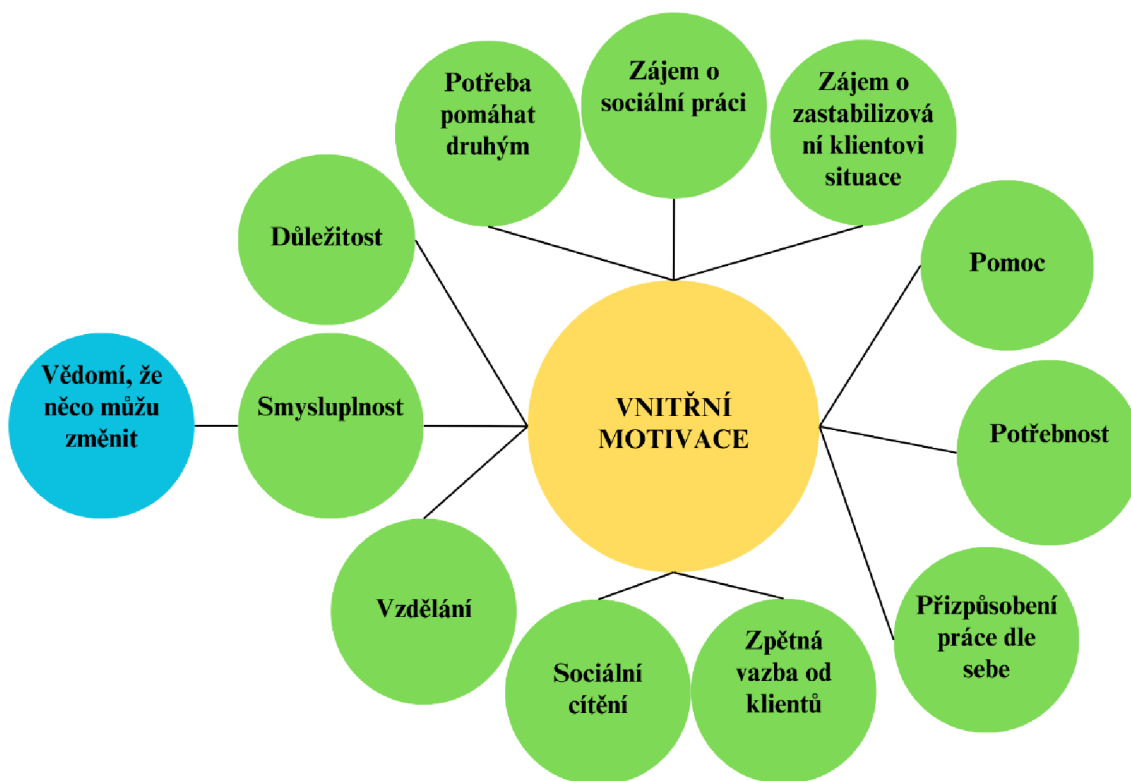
Potřeba pomáhat druhým

Zájem o sociální práci

Zájem o zastabilizování klientovi situace

Důležitost

Pomoc

Vědomí, že něco můžu změnit

Smysluplnost

VNITŘNÍ MOTIVACE

Potřebnost

Vzdělání

Přizpůsobení práce dle sebe

Sociální cítění

Zpětná vazba od klientů